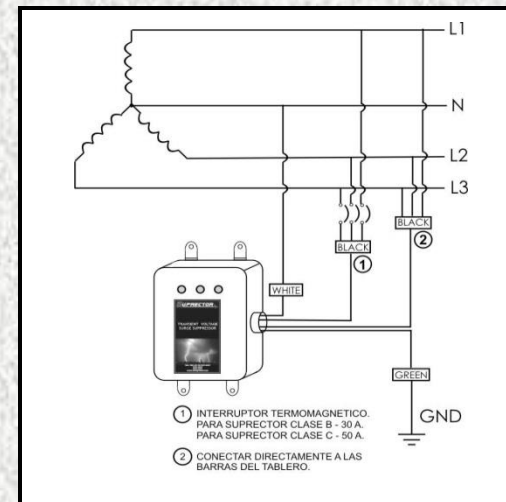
L1

N

L2

L3

BLACK
①

BLACK
②

WHITE

SUPRECTOR

TRANSIENT VOLTAGE SURGE SUPRESSOR

GREEN

GND

① INTERRUPTOR TERMOMAGNETICO. PARA SUPRECTOR CLASE B - 30 A. PARA SUPRECTOR CLASE C - 50 A.

② CONECTAR DIRECTAMENTE A LAS BARRAS DEL TABLERO.